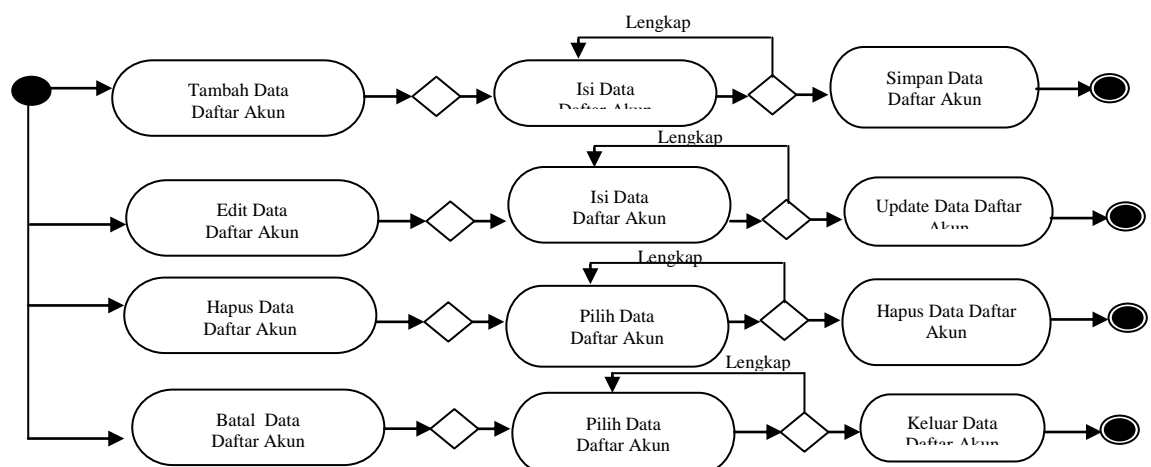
Lengkap

Tambah Data Daftar Akun

Isi Data Daftar Akun

Simpan Data Daftar Akun

Lengkap

Edit Data Daftar Akun

Isi Data Daftar Akun

Update Data Daftar Akun

Lengkap

Hapus Data Daftar Akun

Pilih Data Daftar Akun

Hapus Data Daftar Akun

Lengkap

Batal Data Daftar Akun

Pilih Data Daftar Akun

Keluar Data Daftar Akun